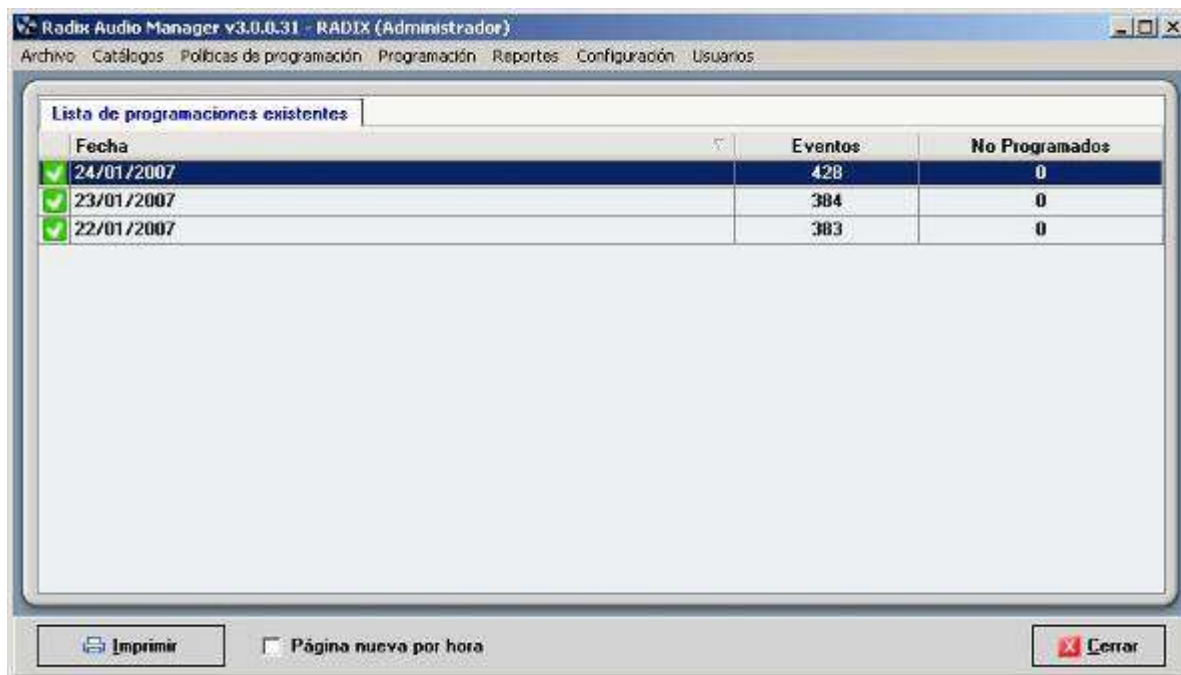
Radix Audio Manager v3.0.0.31 - RADIX (Administrador)

Archivo Catálogos Políticas de programación Programación Reportes Configuración Usuarios

Lista de programaciones existentes

| Fecha | Eventos | No Programados |
|---|---|---|
| 24/01/2007 | 428 | 0 |
| 23/01/2007 | 384 | 0 |
| 22/01/2007 | 383 | 0 |

Imprimir

Página nueva por hora

Cerrar